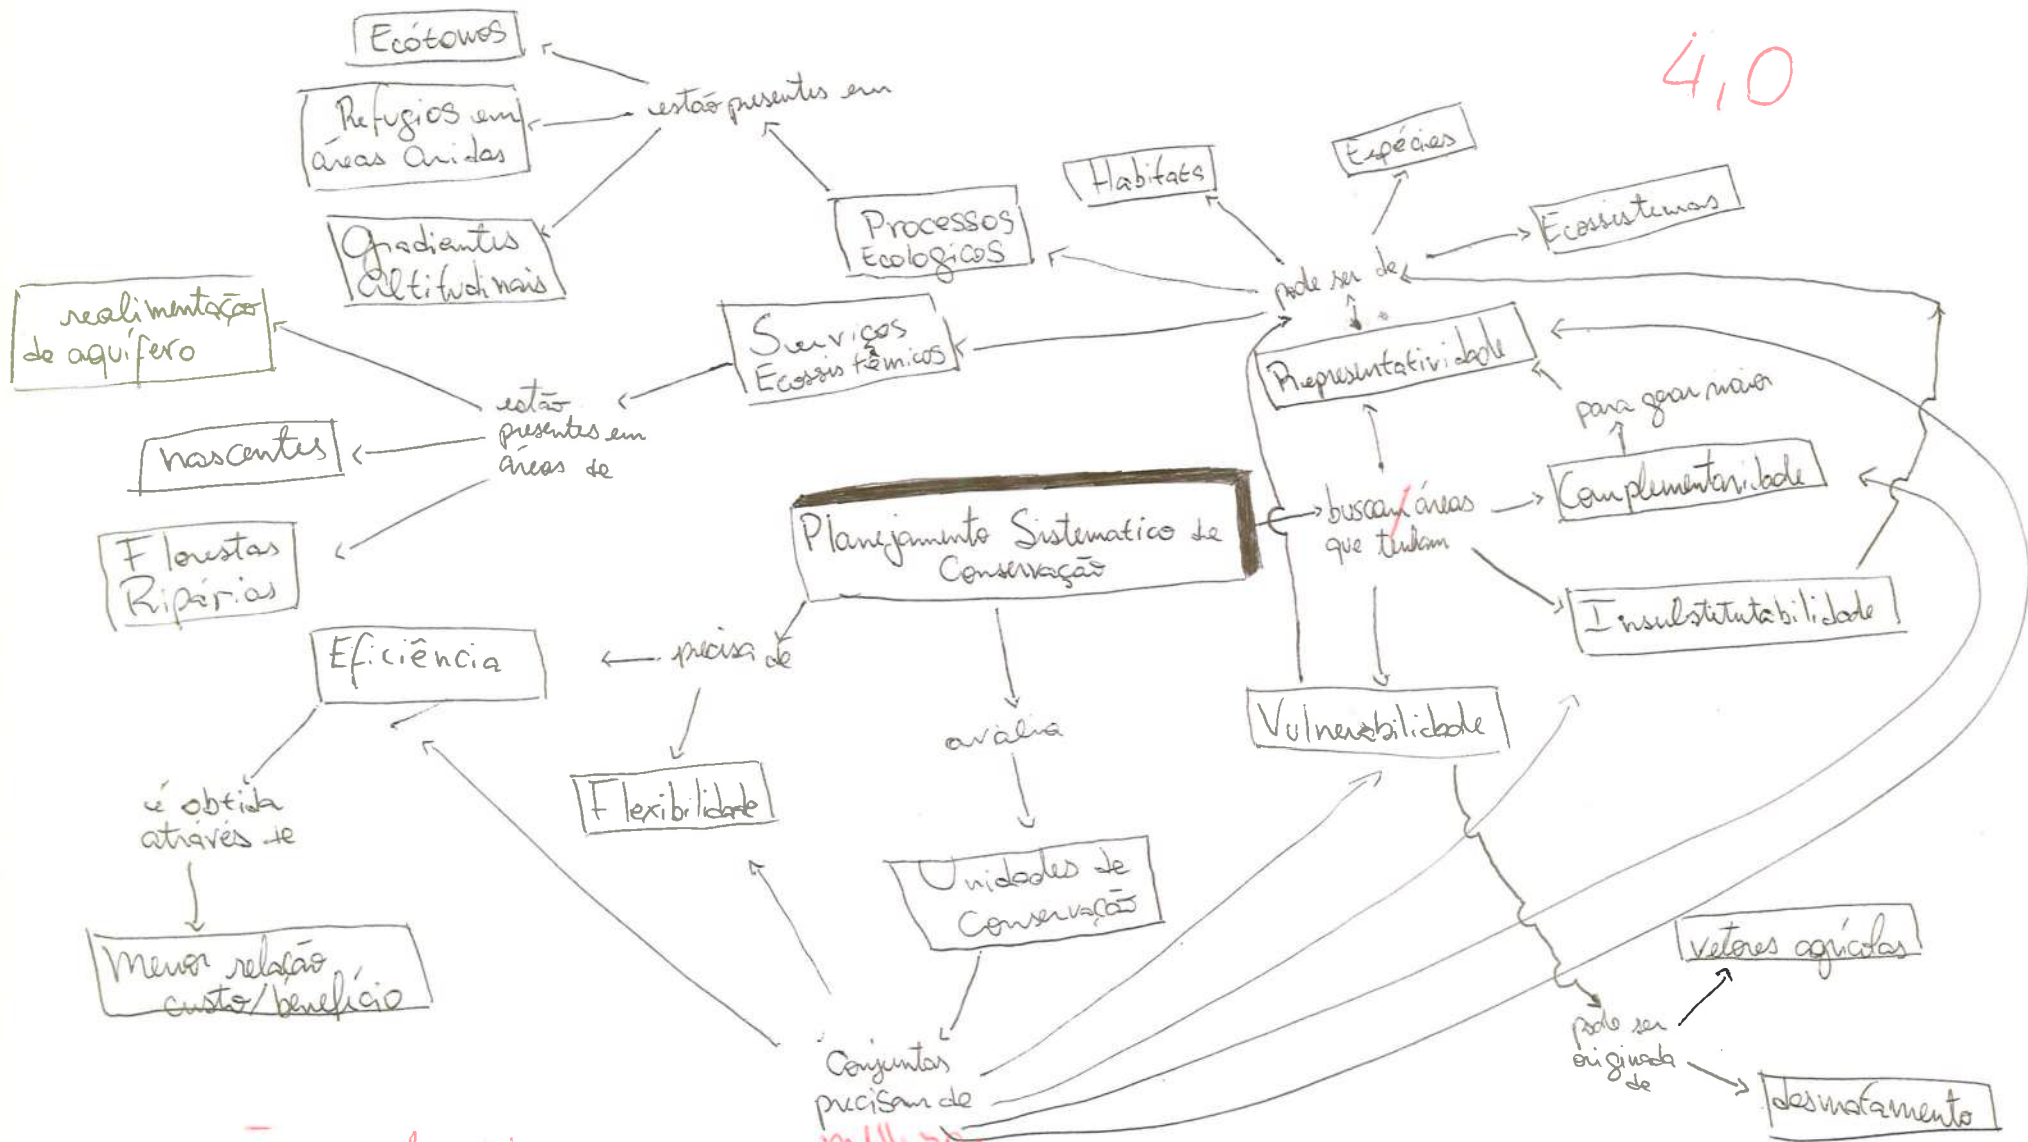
Ecótonos

Refugios em áreas Áridas

Gradientes Altitudinais

estão presentes em

4,0

Processos Ecologicos

Habitats

Espécies

Ecossistemas

pode ser de

realimentação de aquifero

Serviços Ecossistêmicos

Representatividade

estão presentes em áreas de

nascentes

para gerar maior

Planejamento Sistematico de Conservação

buscam áreas que tenham

Complementaridade

Florestas Ripárias

Insubstitutabilidade

Eficiência

precisa de

Vulnerabilidade

avalia

é obtida através de

Flexibilidade

Unidades de Conservação

vetores agrícolas

Menor relação custo/benefício

pode ser originada de

Conjuntos precisam de

desmatamento